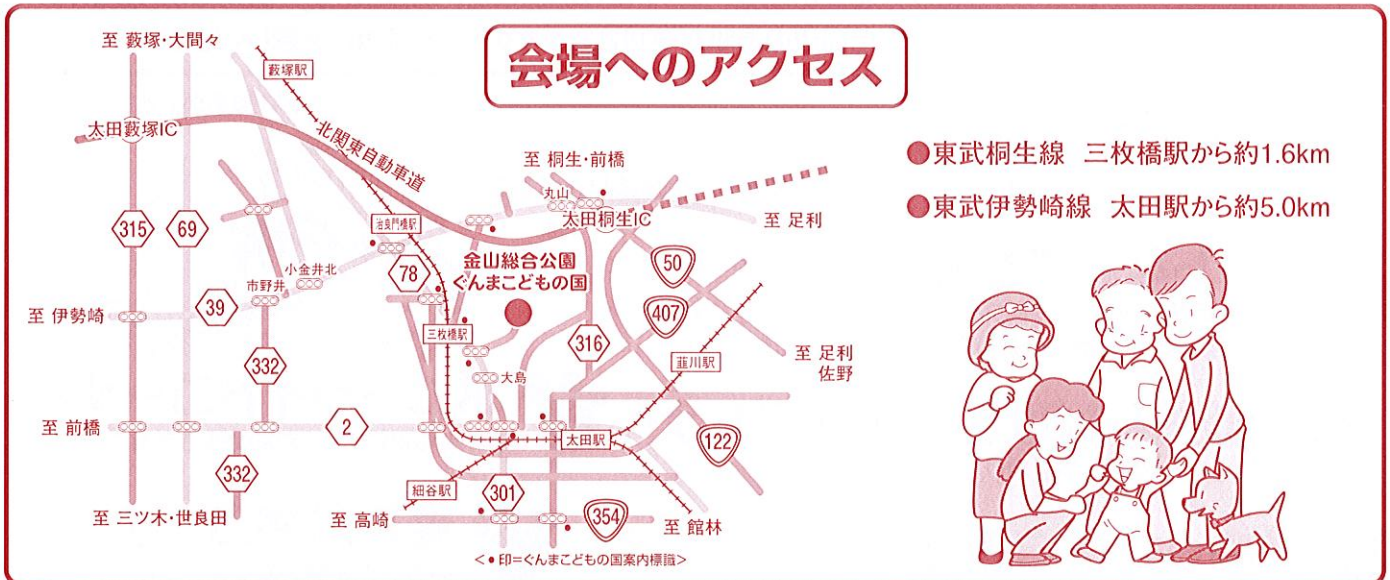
会場へのアクセス

●東武桐生線　三枚橋駅から約1.6km
●東武伊勢崎線　太田駅から約5.0km

至 藪塚・大間々
藪塚駅
太田藪塚IC
北関東自動車道
至 桐生・前橋
丸山
太田桐生IC
至 足利
治良門橋駅
小金井北
市野井
315
69
78
39
332
至 伊勢崎
金山総合公園
ぐんまこどもの国
50
407
三枚橋駅
316
至 足利
佐野
韮川駅
大島
至 前橋
2
太田駅
122
332
細谷駅
301
至 三ツ木・世良田
至 高崎
354
至 館林
<●印=ぐんまこどもの国案内標識>